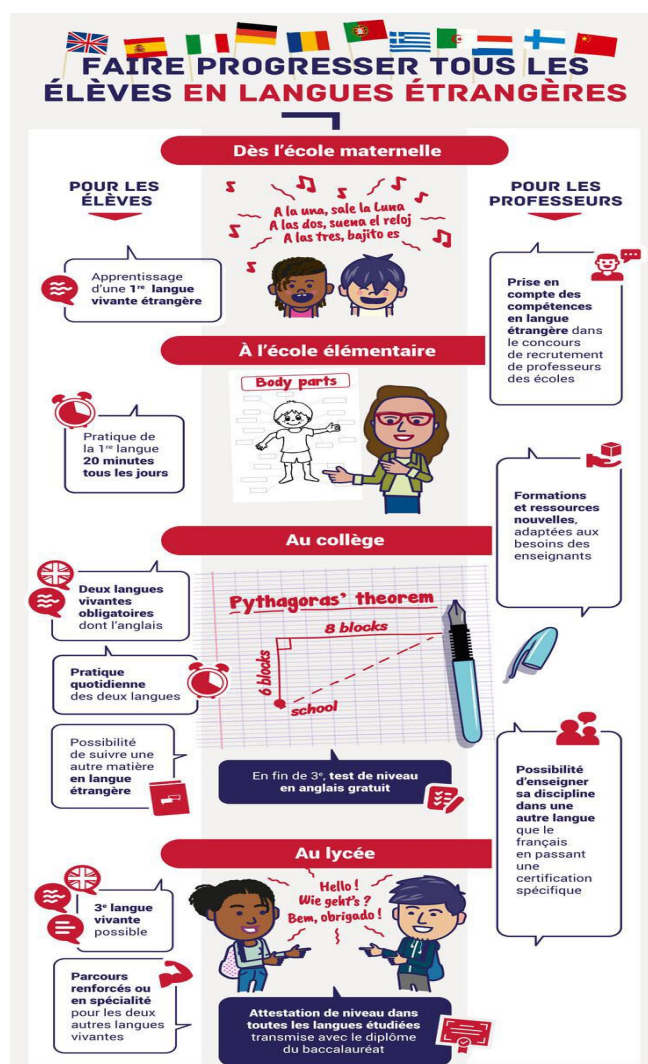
FAIRE PROGRESSER TOUS LES ÉLÈVES EN LANGUES ÉTRANGÈRES

Dès l'école maternelle

POUR LES ÉLÈVES

POUR LES PROFESSEURS

A la una, sale la Luna
A las dos, suena el reloj
A las tres, bajito es

Apprentissage d'une 1$^{re}$ langue vivante étrangère

Prise en compte des compétences en langue étrangère dans le concours de recrutement de professeurs des écoles

À l'école élémentaire

Body parts

Pratique de la 1$^{re}$ langue 20 minutes tous les jours

Formations et ressources nouvelles, adaptées aux besoins des enseignants

Au collège

Deux langues vivantes obligatoires dont l'anglais

Pythagoras' theorem

8 blocks

6 blocks

school

Pratique quotidienne des deux langues

Possibilité de suivre une autre matière en langue étrangère

En fin de 3$^{e}$, test de niveau en anglais gratuit

Possibilité d'enseigner sa discipline dans une autre langue que le français en passant une certification spécifique

Au lycée

Hello !
Wie geht's ?
Bem, obrigado !

3$^{e}$ langue vivante possible

Parcours renforcés ou en spécialité pour les deux autres langues vivantes

Attestation de niveau dans toutes les langues étudiées transmise avec le diplôme du baccalauréat